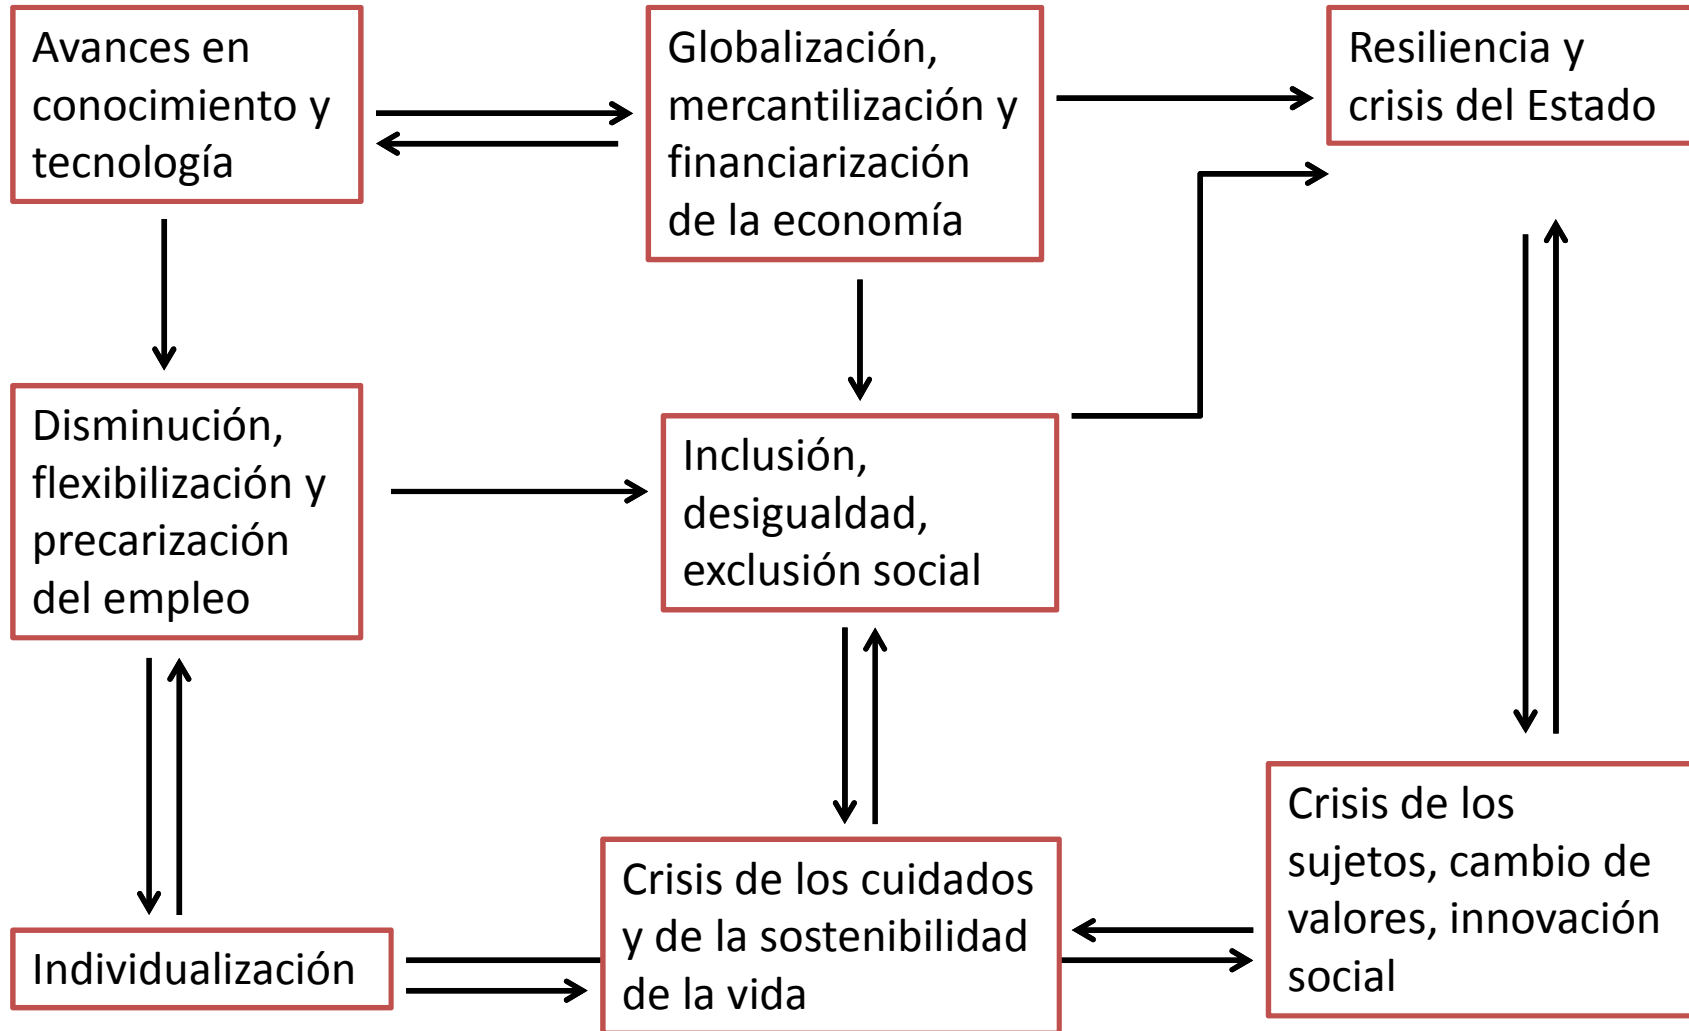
Avances en conocimiento y tecnología

Globalización, mercantilización y financiarización de la economía

Resiliencia y crisis del Estado

Disminución, flexibilización y precarización del empleo

Inclusión, desigualdad, exclusión social

Individualización

Crisis de los cuidados y de la sostenibilidad de la vida

Crisis de los sujetos, cambio de valores, innovación social